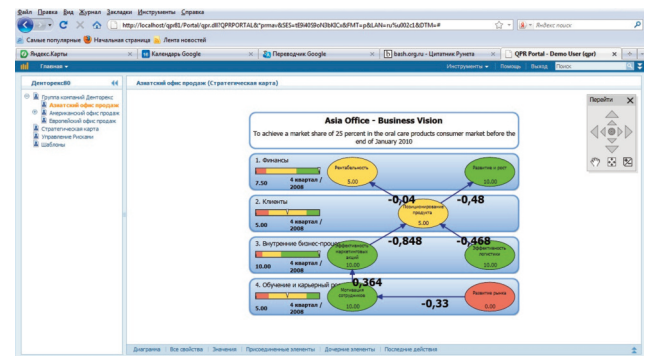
Файл Правка Вид Журнал Закладки Инструменты Справка

http://localhost/qpr81/Portal/qpr.dll?QPRPORTAL&*prmav&SES=tE9i4059oN3bKlCx&FMT=p&LAN=ru%u002c1&DTM=#

Яндекс поиск

Самые популярные Начальная страница Лента новостей

Яндекс.Карты | Календарь Google | Переводчик Google | bash.org.ru - Цитатник Рунета | QPR Portal - Demo User (qpr)

Главная | Инструменты | Помощь | Выход | Поиск

Дентопрекс80

Группа компаний Дентопрекс
Азиатский офис продаж
Американский офис продаж
Европейский офис продаж
Стратегическая карта
Управление Рисками
Шаблоны

Азиатский офис продаж (Стратегическая карта)

Перейти

Asia Office - Business Vision

To achieve a market share of 25 percent in the oral care products consumer market before the end of January 2010

1. Финансы
7.50 4 квартал / 2008
Рентабельность 5.00
Прибыль и рост 10.00
-0,04
-0,48

2. Клиенты
Позиционирование продукта 5.00

3. Внутренние бизнес-процессы
10.00 4 квартал / 2008
Эффективность маркетинговых акций 10.00
Эффективность логистики 10.00
-0,848
-0,468

4. Обучение и карьерный рост
5.00 4 квартал / 2008
Мотивация сотрудников 10.00
Развитие рынка 0.00
0,364
-0,33

Диаграмма | Все свойства | Значение | Присоединенные элементы | Дочерние элементы | Последние действия